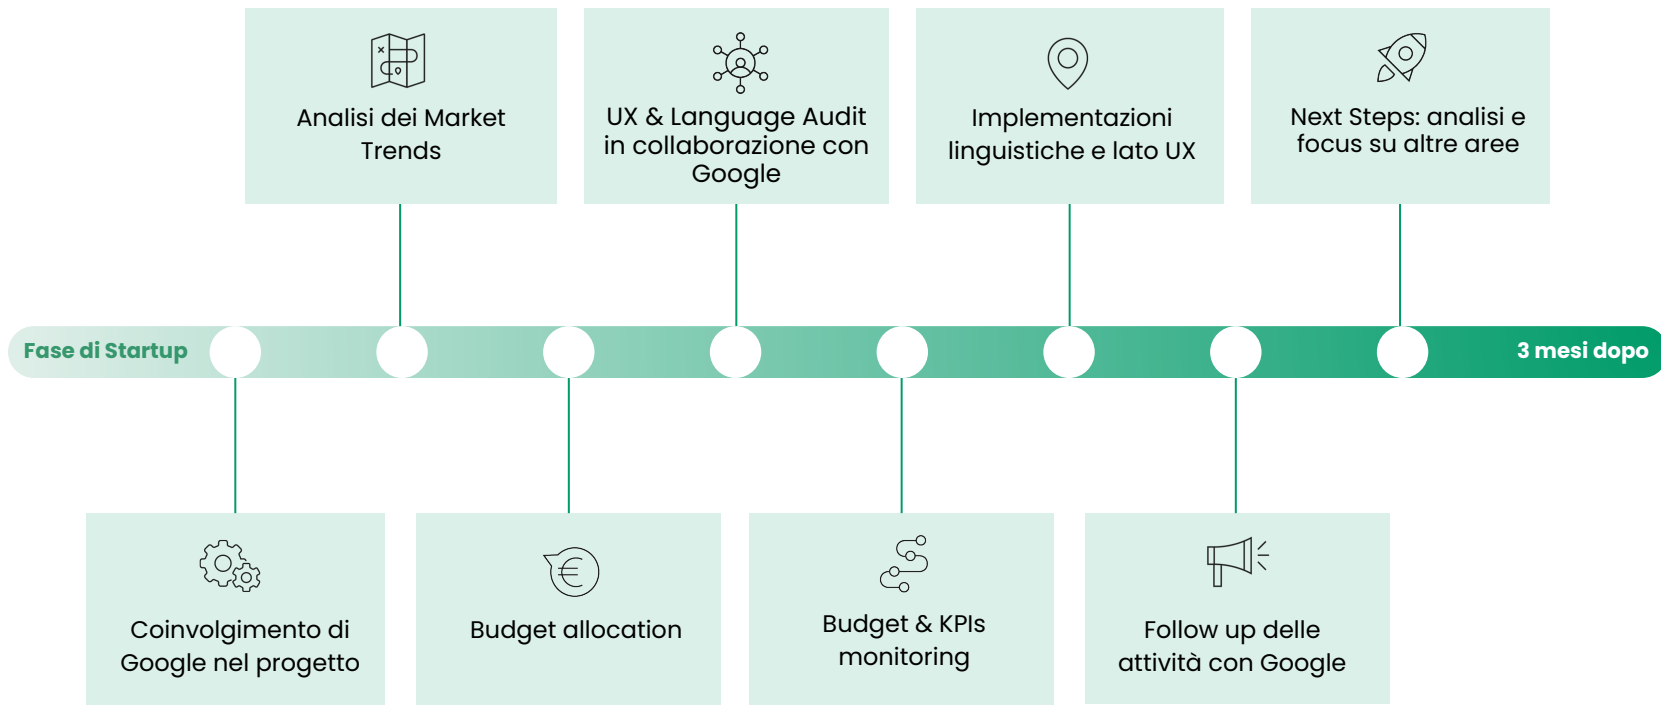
Analisi dei Market Trends

UX & Language Audit in collaborazione con Google

Implementazioni linguistiche e lato UX

Next Steps: analisi e focus su altre aree

Fase di Startup

3 mesi dopo

Coinvolgimento di Google nel progetto

Budget allocation

Budget & KPIs monitoring

Follow up delle attività con Google